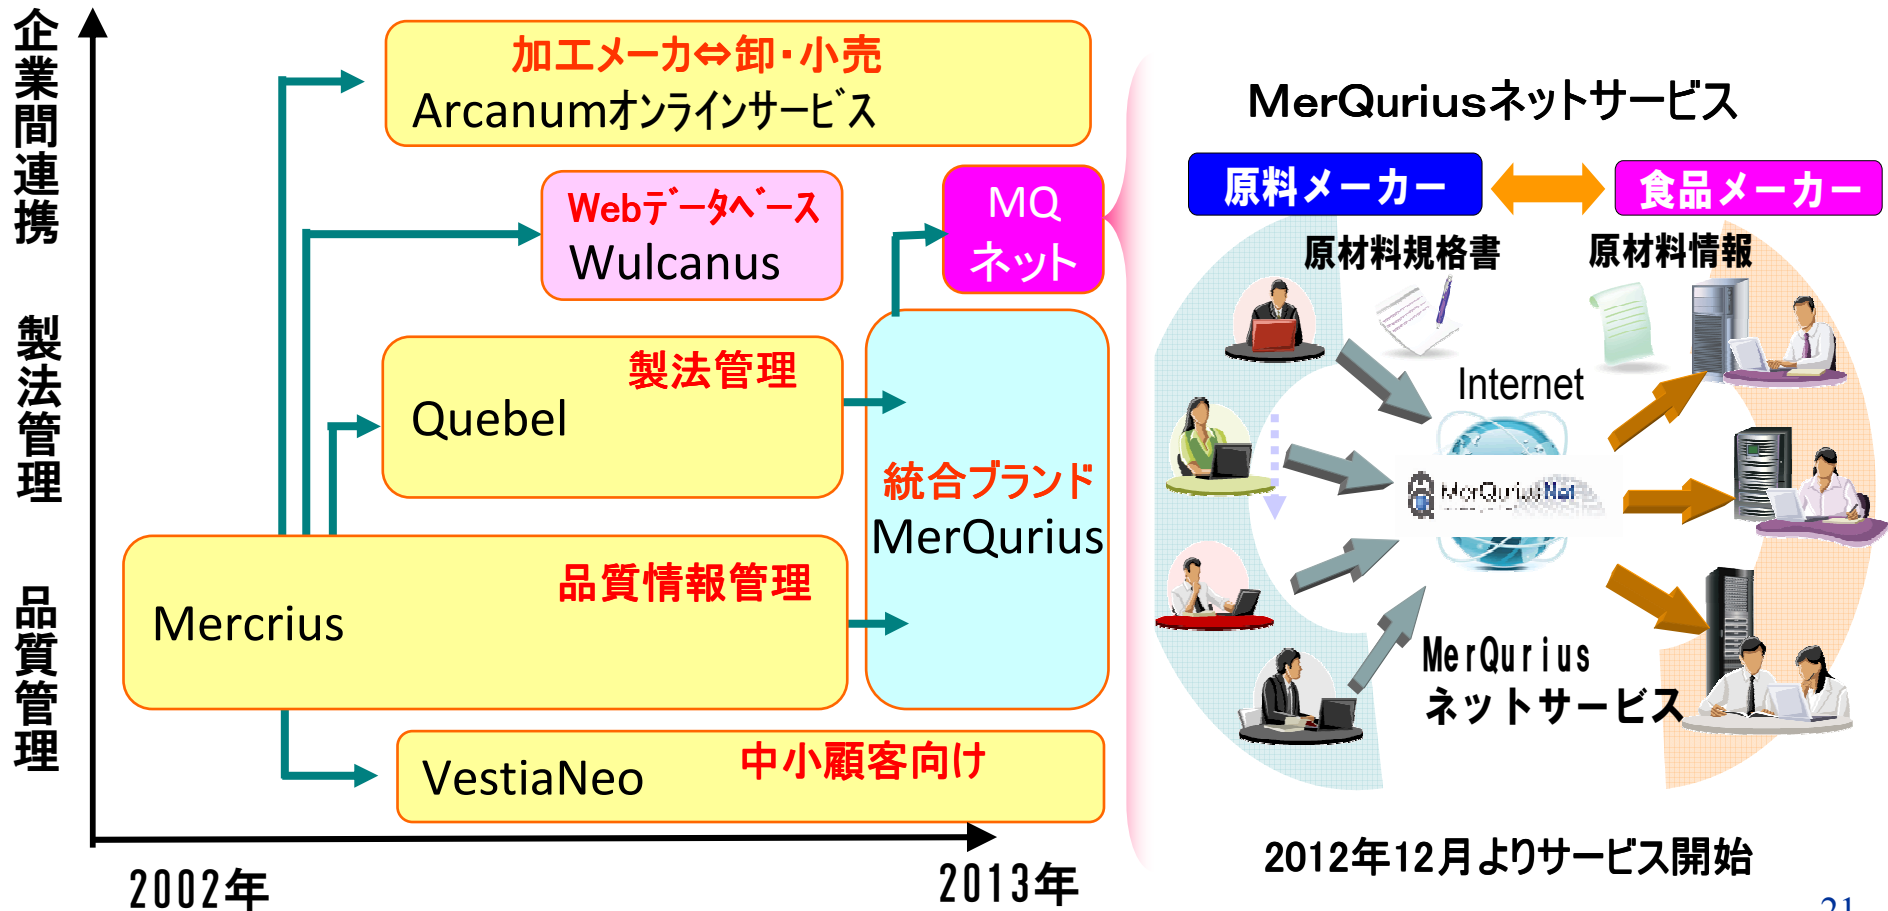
企業間連携

製法管理

品質管理

加工メーカ⇔卸・小売
Arcanumオンラインサービス

Webデータベース
Wulcanus

MQ
ネット

製法管理
Quebel

統合ブランド
MerQurius

品質情報管理
Mercrius

VestiaNeo 中小顧客向け

2002年

2013年

MerQuriusネットサービス

原料メーカー

食品メーカー

原材料規格書

原材料情報

Internet

MerQuriusNet

MerQurius
ネットサービス

2012年12月よりサービス開始

21